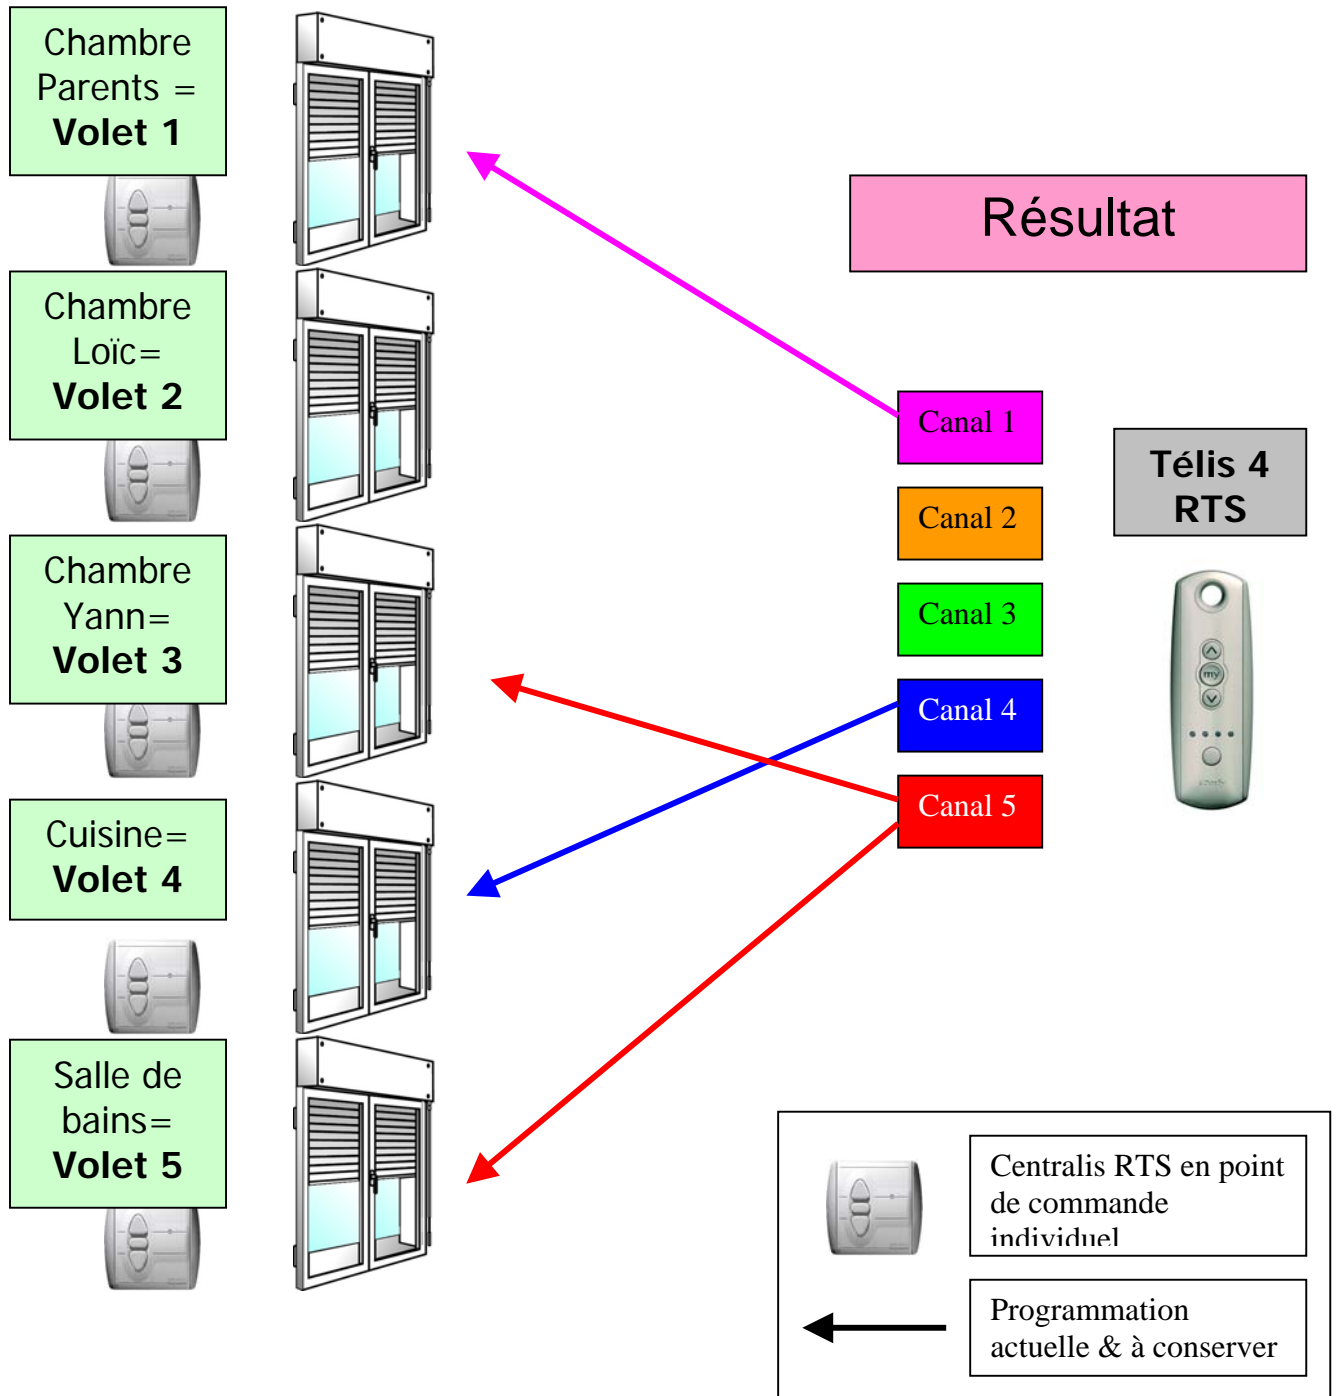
Chambre Parents = Volet 1

Chambre Loïc= Volet 2

Chambre Yann= Volet 3

Cuisine= Volet 4

Salle de bains= Volet 5

Résultat

Canal 1

Canal 2

Canal 3

Canal 4

Canal 5

Télis 4 RTS

my

Centralis RTS en point de commande individuel

Programmation actuelle & à conserver